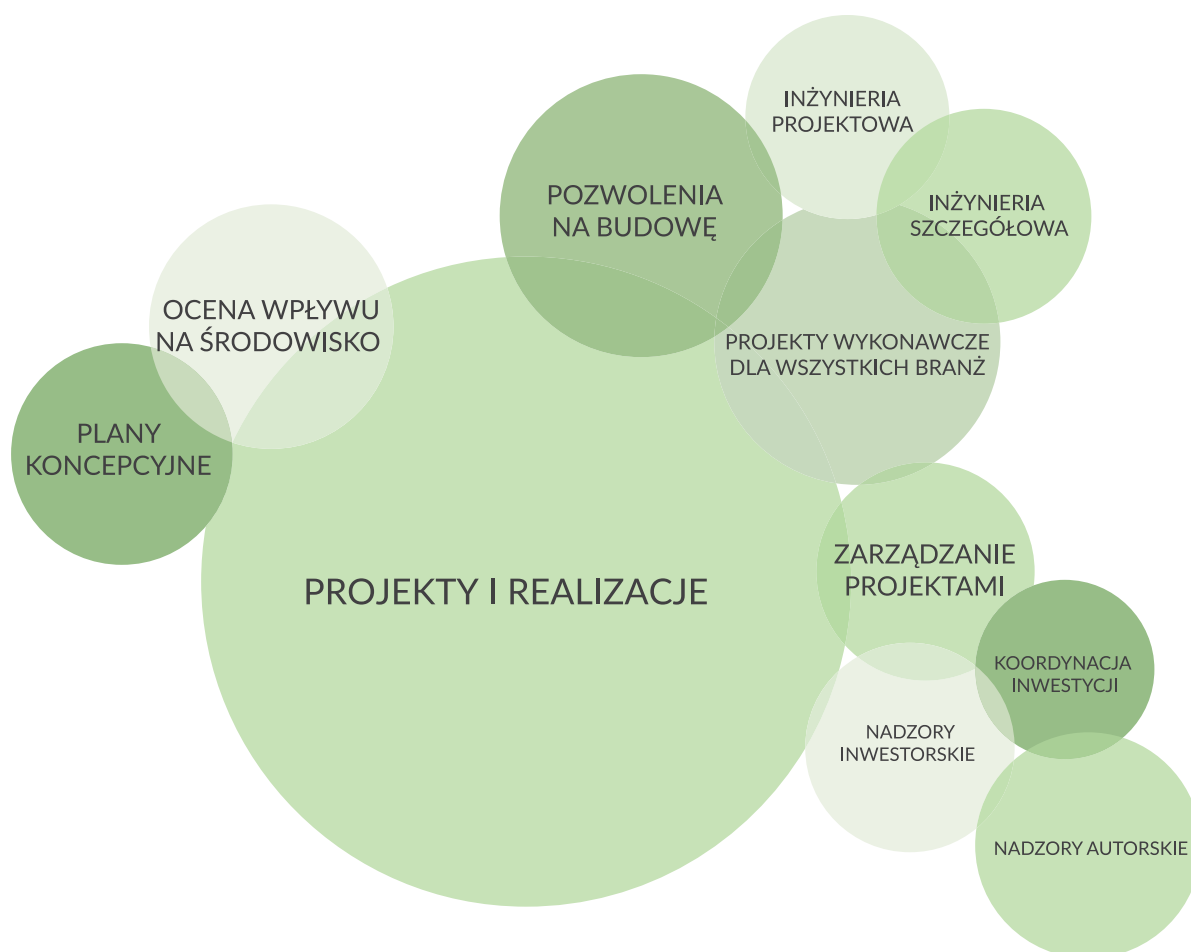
INŻYNIERIA PROJEKTOWA

POZWOLENIA NA BUDOWĘ

INŻYNIERIA SZCZEGÓŁOWA

OCENA WPŁYWU NA ŚRODOWISKO

PROJEKTY WYKONAWCZE DLA WSZYSTKICH BRANŻ

PLANY KONCEPCYJNE

ZARZĄDZANIE PROJEKTAMI

PROJEKTY I REALIZACJE

KOORDYNACJA INWESTYCJI

NADZORY INWESTORSKIE

NADZORY AUTORSKIE